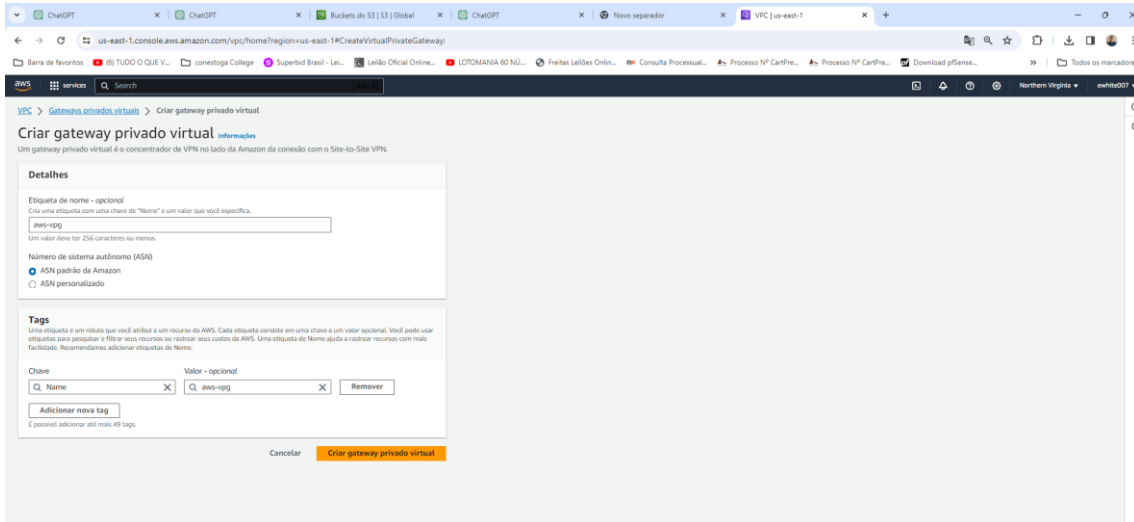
ChatGPT ×
ChatGPT ×
Buckets do S3 | S3 | Global ×
ChatGPT ×
Novo separador ×
VPC | us-east-1 ×
+

us-east-1.console.aws.amazon.com/vpc/home?region=us-east-1#CreateVirtualPrivateGateway:

Barra de favoritos | (6) TUDO O QUE V... | conestoga College | Superbid Brasil - Lei... | Leilão Oficial Online... | LOTOMANIA 60 NÚ... | Freitas Leilões Onlin... | Consulta Processual... | Processo Nº CartPre... | Processo Nº CartPre... | Download pfSense... | » | Todos os marcadores

aws | services | Search | Northern Virginia ▾ | ewhite007 ▾

VPC > Gateways privados virtuais > Criar gateway privado virtual

Criar gateway privado virtual Informações

Um gateway privado virtual é o concentrador de VPN no lado da Amazon da conexão com o Site-to-Site VPN.

Detalhes

Etiqueta de nome - opcional
Cria uma etiqueta com uma chave de "Nome" e um valor que você especifica.

aws-vpg

Um valor deve ter 256 caracteres ou menos.

Número de sistema autônomo (ASN)
ASN padrão da Amazon
ASN personalizado

Tags
Uma etiqueta é um rótulo que você atribui a um recurso da AWS. Cada etiqueta consiste em uma chave e um valor opcional. Você pode usar etiquetas para pesquisar e filtrar seus recursos ou rastrear seus custos da AWS. Uma etiqueta de Nome ajuda a rastrear recursos com mais facilidade. Recomendamos adicionar etiquetas de Nome.

Chave
Name
Valor - opcional
aws-vpg
Remover

Adicionar nova tag
É possível adicionar até mais 49 tags.

Cancelar
Criar gateway privado virtual